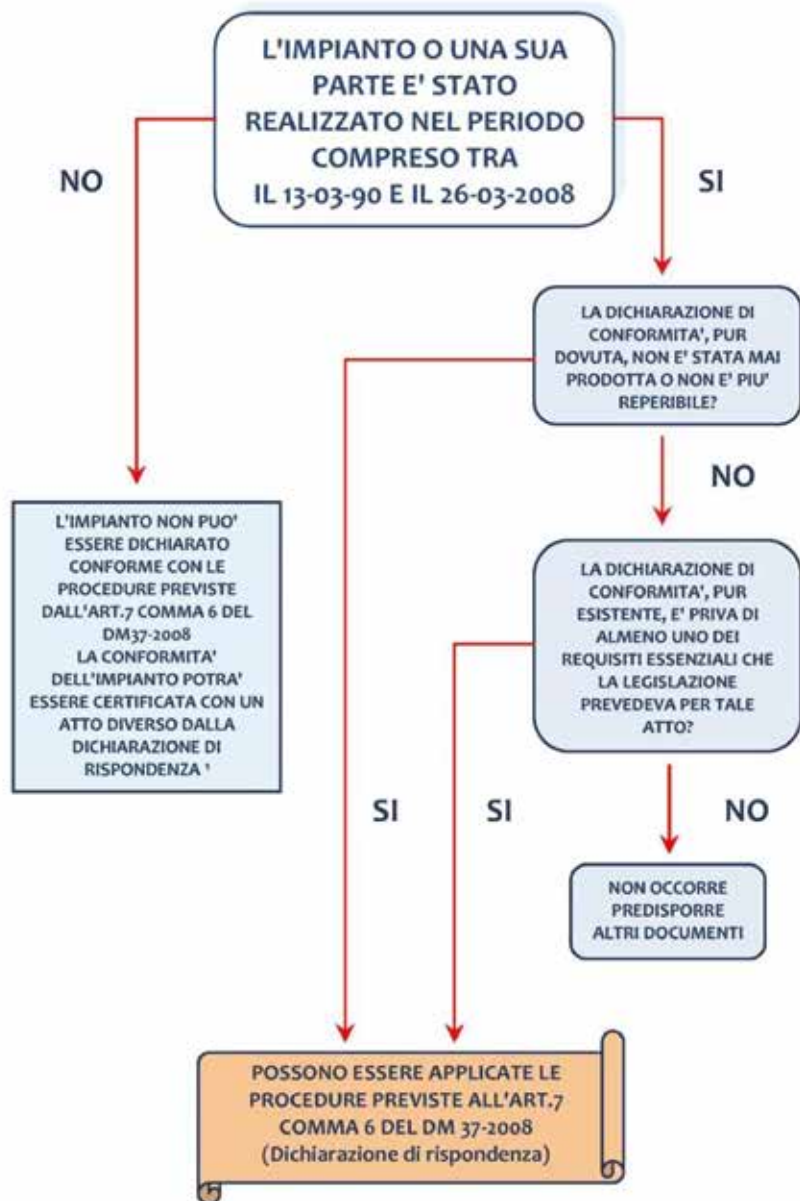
L'IMPIANTO O UNA SUA PARTE E' STATO REALIZZATO NEL PERIODO COMPRESO TRA IL 13-03-90 E IL 26-03-2008

NO

SI

LA DICHIARAZIONE DI CONFORMITA', PUR DOVUTA, NON E' STATA MAI PRODOTTA O NON E' PIU' REPERIBILE?

L'IMPIANTO NON PUO' ESSERE DICHIARATO CONFORME CON LE PROCEDURE PREVISTE DALL'ART.7 COMMA 6 DEL DM37-2008
LA CONFORMITA' DELL'IMPIANTO POTRA' ESSERE CERTIFICATA CON UN ATTO DIVERSO DALLA DICHIARAZIONE DI RISPONDENZA '

NO

LA DICHIARAZIONE DI CONFORMITA', PUR ESISTENTE, E' PRIVA DI ALMENO UNO DEI REQUISITI ESSENZIALI CHE LA LEGISLAZIONE PREVEDEVA PER TALE ATTO?

SI

SI

NO

NON OCCORRE PREDISPORRE ALTRI DOCUMENTI

POSSONO ESSERE APPLICATE LE PROCEDURE PREVISTE ALL'ART.7 COMMA 6 DEL DM 37-2008 (Dichiarazione di rispondenza)